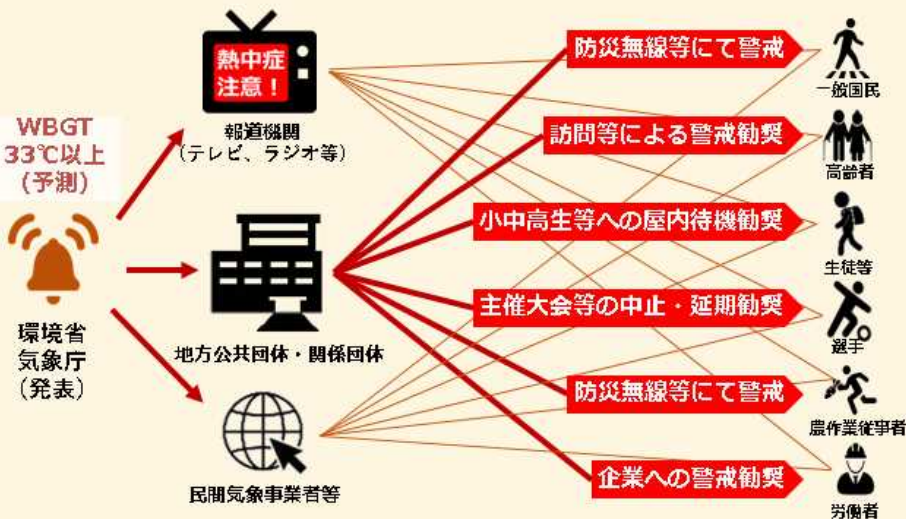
WBGT
33℃以上
(予測)

環境省
気象庁
(発表)

熱中症
注意!

報道機関
(テレビ、ラジオ等)

地方公共団体・関係団体

民間気象事業者等

防災無線等にて警戒

訪問等による警戒勧奨

小中高生等への屋内待機勧奨

主催大会等の中止・延期勧奨

防災無線等にて警戒

企業への警戒勧奨

一般国民

高齢者

生徒等

選手

農作業従事者

労働者